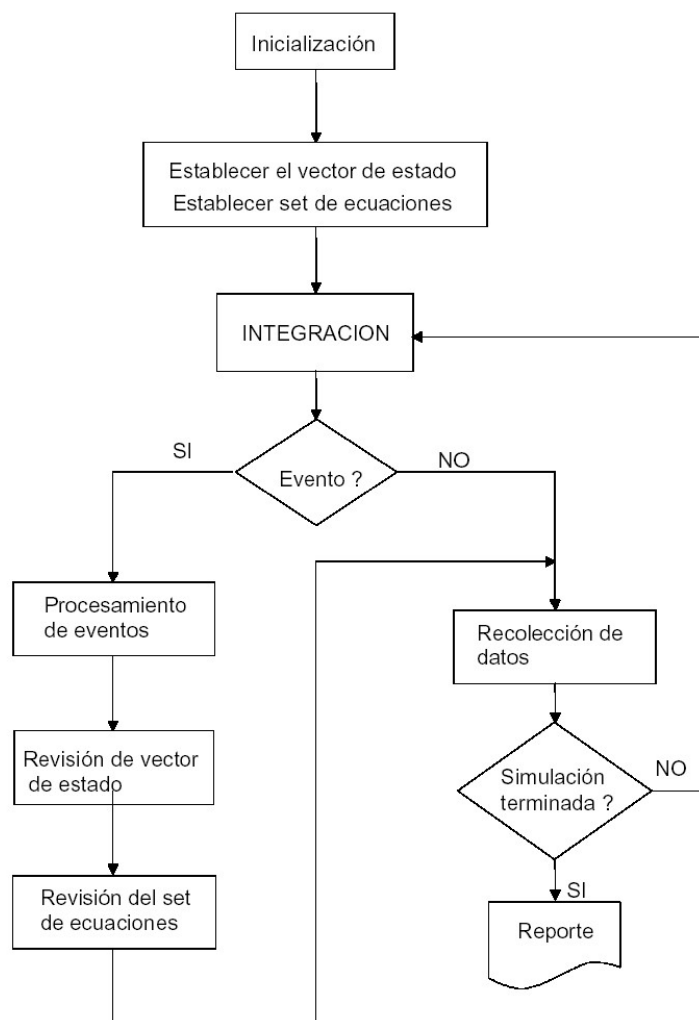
Inicialización

Establecer el vector de estado
Establecer set de ecuaciones

INTEGRACION

SI

Evento ?

NO

Procesamiento de eventos

Recolección de datos

Revisión de vector de estado

Simulación terminada ?

NO

SI

Revisión del set de ecuaciones

Reporte